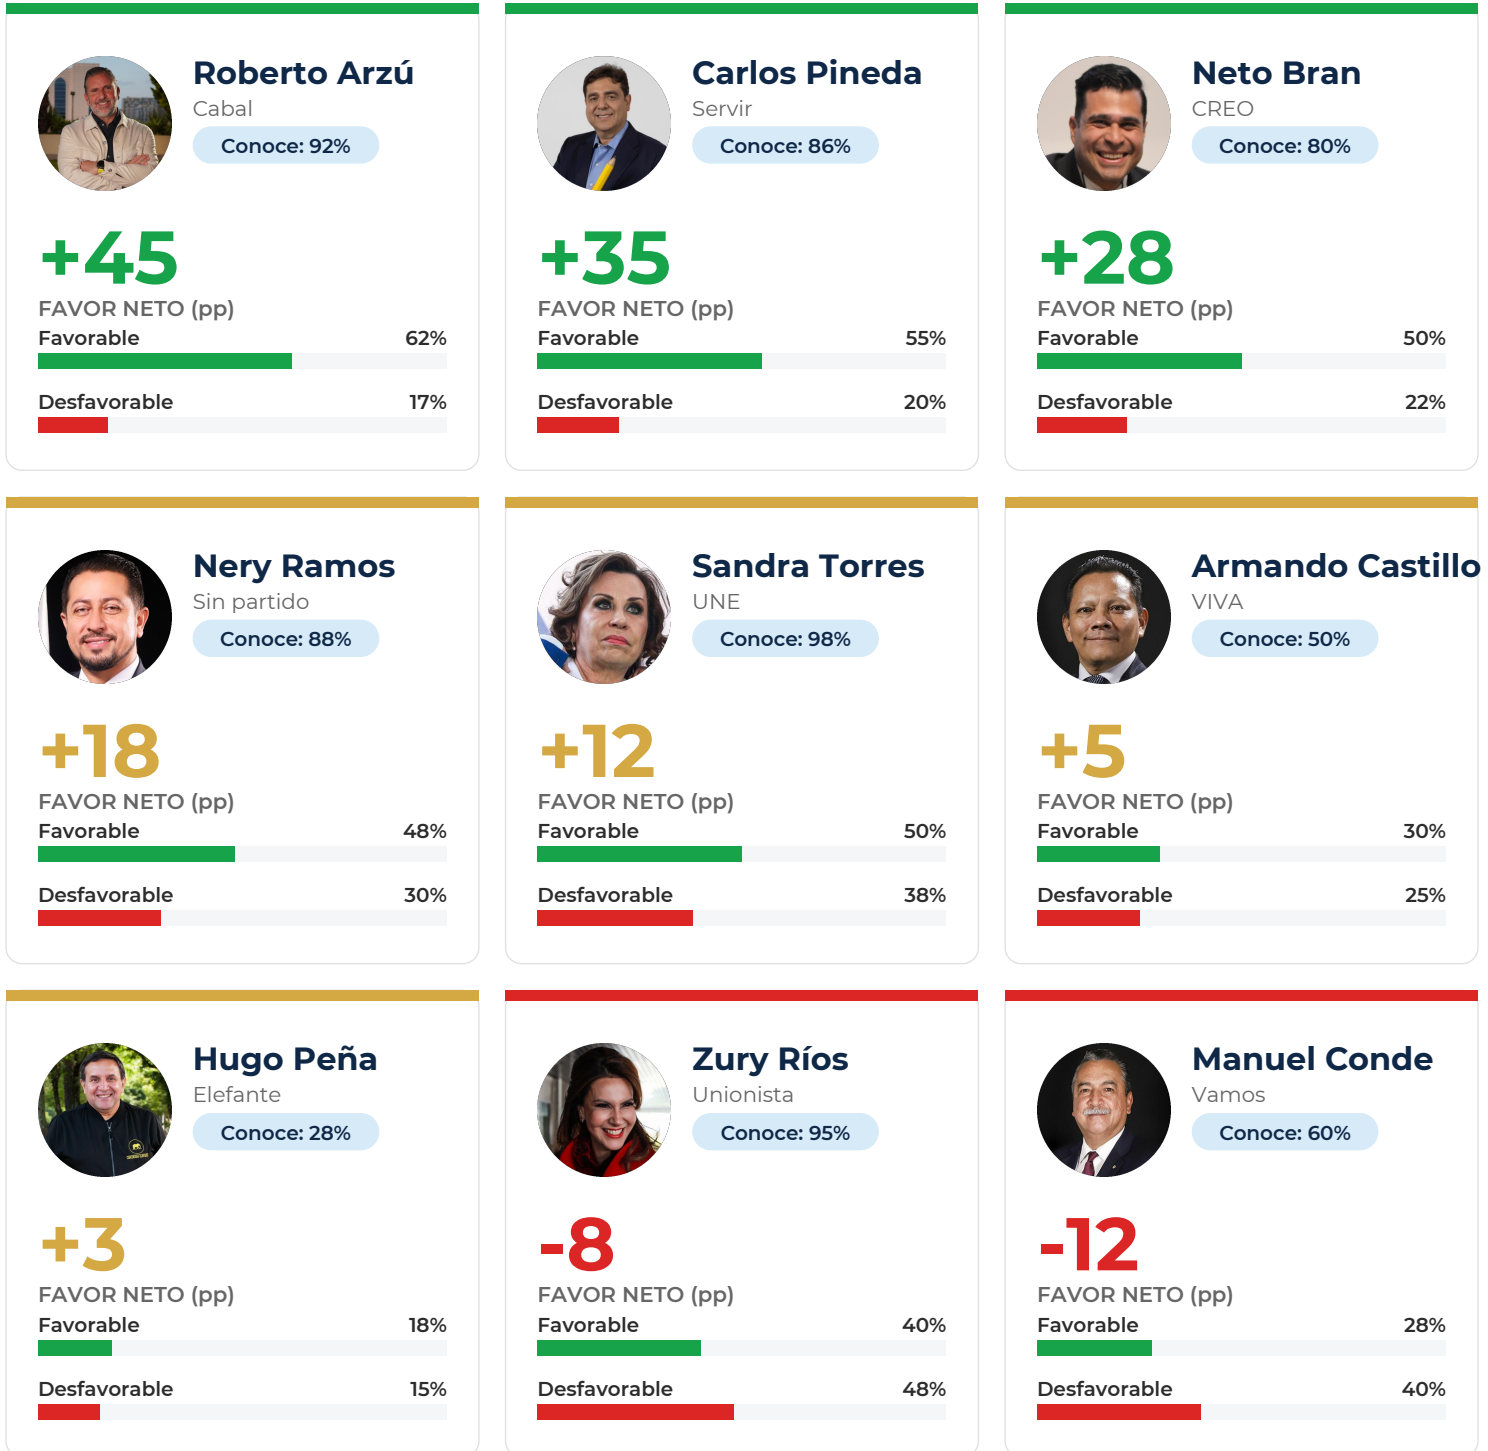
Roberto Arzú
Cabal
Conoce: 92%

+45
FAVOR NETO (pp)
Favorable 62%
Desfavorable 17%

Carlos Pineda
Servir
Conoce: 86%

+35
FAVOR NETO (pp)
Favorable 55%
Desfavorable 20%

Neto Bran
CREO
Conoce: 80%

+28
FAVOR NETO (pp)
Favorable 50%
Desfavorable 22%

Nery Ramos
Sin partido
Conoce: 88%

+18
FAVOR NETO (pp)
Favorable 48%
Desfavorable 30%

Sandra Torres
UNE
Conoce: 98%

+12
FAVOR NETO (pp)
Favorable 50%
Desfavorable 38%

Armando Castillo
VIVA
Conoce: 50%

+5
FAVOR NETO (pp)
Favorable 30%
Desfavorable 25%

Hugo Peña
Elefante
Conoce: 28%

+3
FAVOR NETO (pp)
Favorable 18%
Desfavorable 15%

Zury Ríos
Unionista
Conoce: 95%

-8
FAVOR NETO (pp)
Favorable 40%
Desfavorable 48%

Manuel Conde
Vamos
Conoce: 60%

-12
FAVOR NETO (pp)
Favorable 28%
Desfavorable 40%